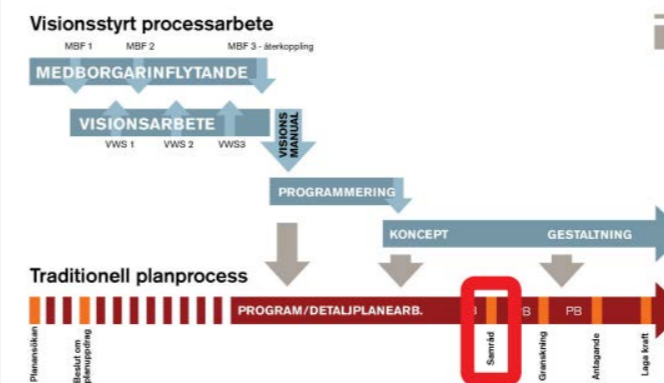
Visionsstyrt processarbete

MBF 1
MBF 2
MBF 3 - återkoppling

MEDBORGARINFLYTANDE

VISIONSARBETE

VWS 1
VWS 2
VWS3

VISIONS MANUAL

PROGRAMMERING

KONCEPT

GESTALTNING

Traditionell planprocess

PROGRAM/DETALJPLANEARB.

B

B

PB

Planansökan

Beslut om planuppdrag

Samråd

Granskning

Antagande

Laga kraft